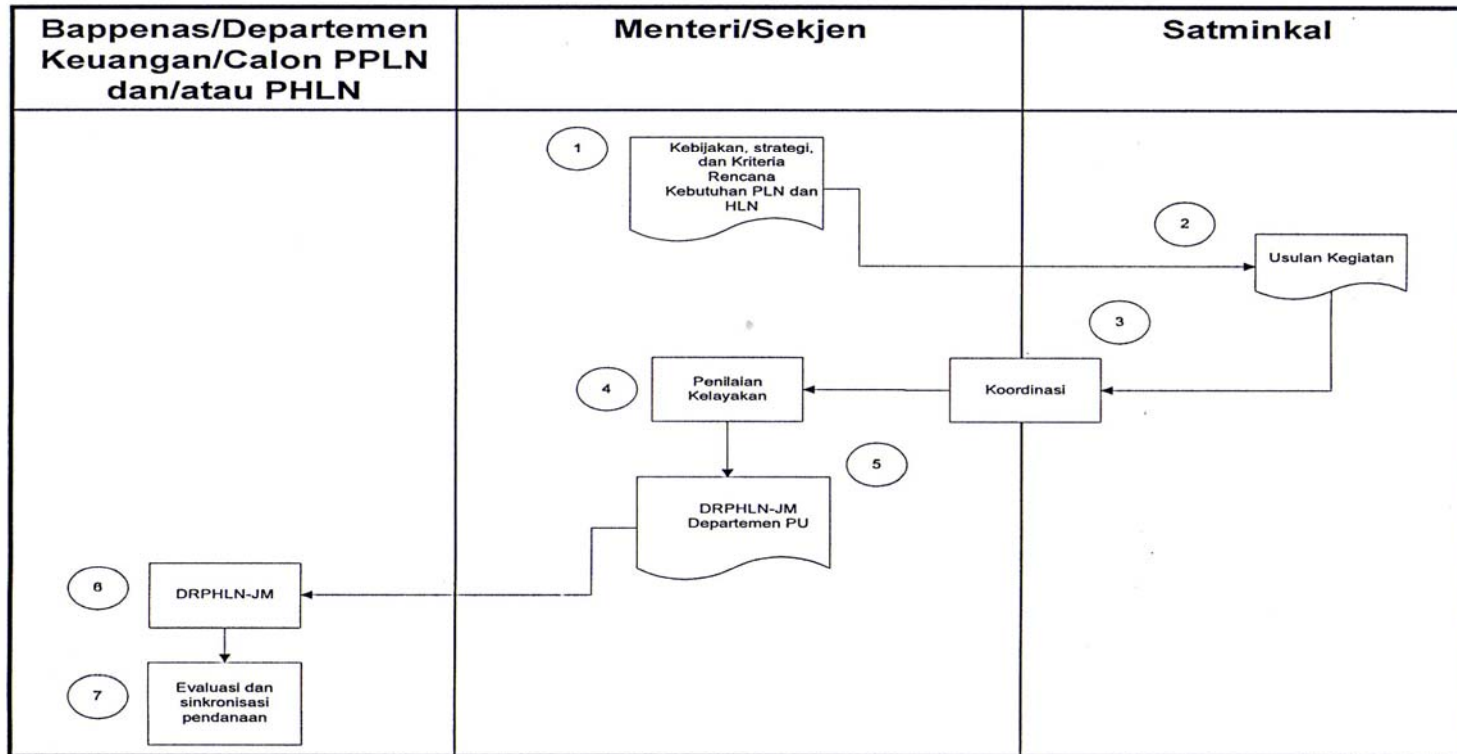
Bappenas/Departemen Keuangan/Calon PPLN dan/atau PHLN

Menteri/Sekjen

Satminkal

1

Kebijakan, strategi, dan Kriteria Rencana Kebutuhan PLN dan HLN

2

Usulan Kegiatan

3

4

Penilaian Kelayakan

Koordinasi

5

DRPHLN-JM Departemen PU

6

DRPHLN-JM

7

Evaluasi dan sinkronisasi pendanaan